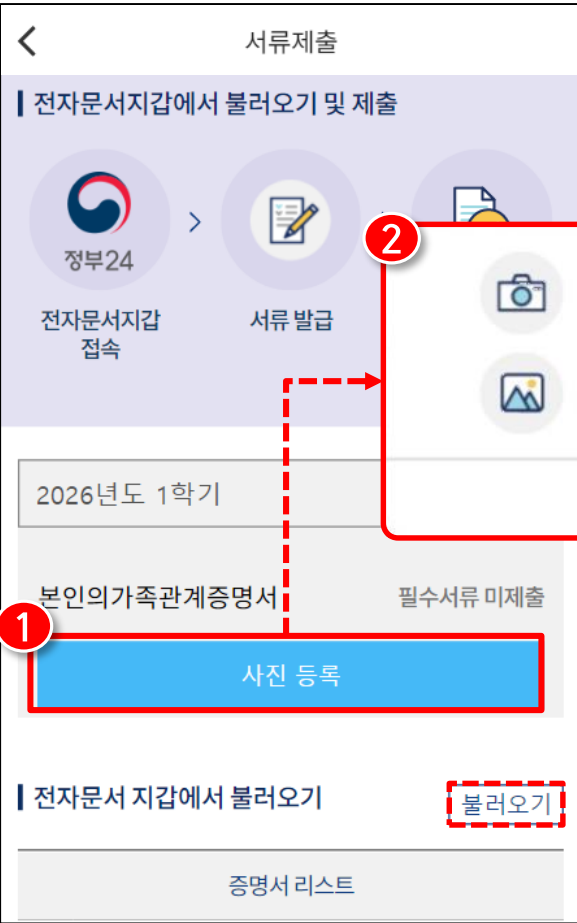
서류제출

전자문서지갑에서 불러오기 및 제출

정부24

전자문서지갑 접속

서류 발급

2

2026년도 1학기

본인의가족관계증명서

필수서류 미제출

1

사진 등록

전자문서 지갑에서 불러오기

불러오기

증명서 리스트